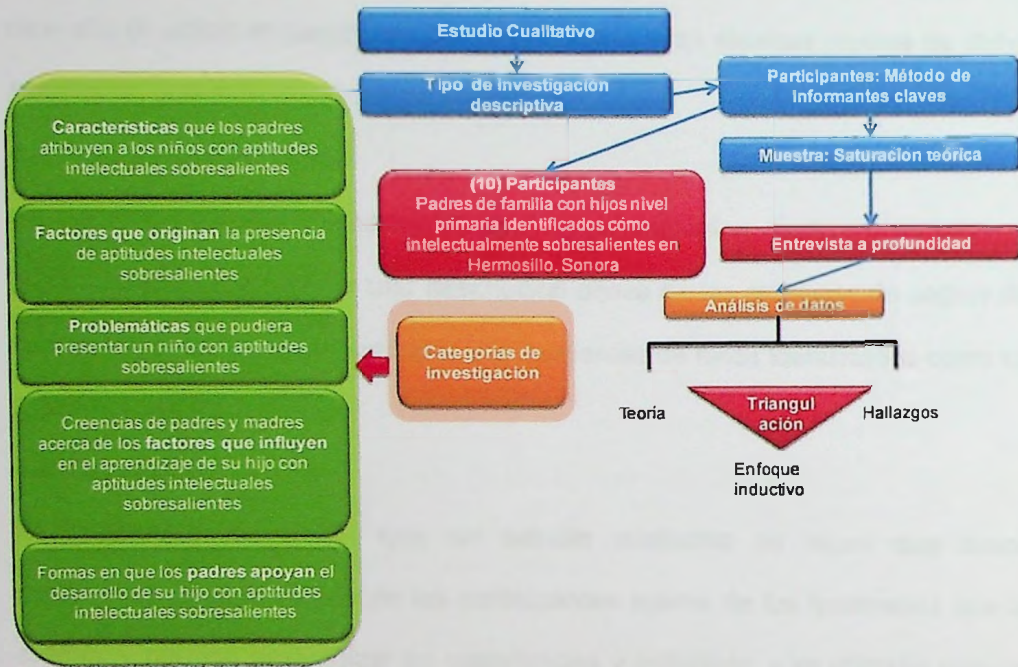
Estudio Cualitativo

Tipo de investigación descriptiva

Participantes: Método de informantes claves

Muestra: Saturacion teórica

(10) Participantes
Padres de familia con hijos nivel primaria identificados cómo intelectualmente sobresalientes en Hermosillo, Sonora

Entrevista a profundidad

Análisis de datos

Teoria

Triangul ación

Hallazgos

Enfoque inductivo

Categorías de investigación

Características que los padres atribuyen a los niños con aptitudes intelectuales sobresalientes

Factores que originan la presencia de aptitudes intelectuales sobresalientes

Problemáticas que pudiera presentar un niño con aptitudes sobresalientes

Creencias de padres y madres acerca de los factores que influyen en el aprendizaje de su hijo con aptitudes intelectuales sobresalientes

Formas en que los padres apoyan el desarrollo de su hijo con aptitudes intelectuales sobresalientes